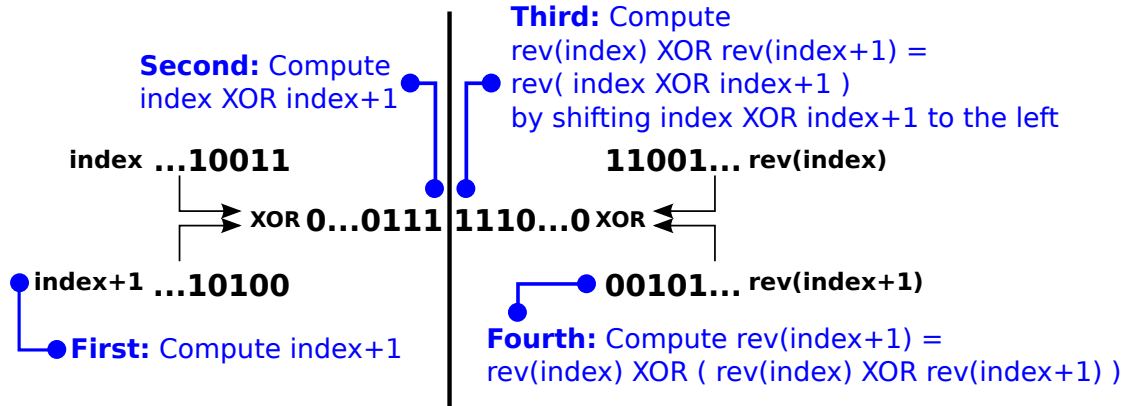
**Second:** Compute index XOR index+1

**Third:** Compute rev(index) XOR rev(index+1) = rev( index XOR index+1 ) by shifting index XOR index+1 to the left

index ...10011

11001... rev(index)

XOR 0...0111

1110...0 XOR

index+1 ...10100

00101... rev(index+1)

**First:** Compute index+1

**Fourth:** Compute rev(index+1) = rev(index) XOR ( rev(index) XOR rev(index+1) )